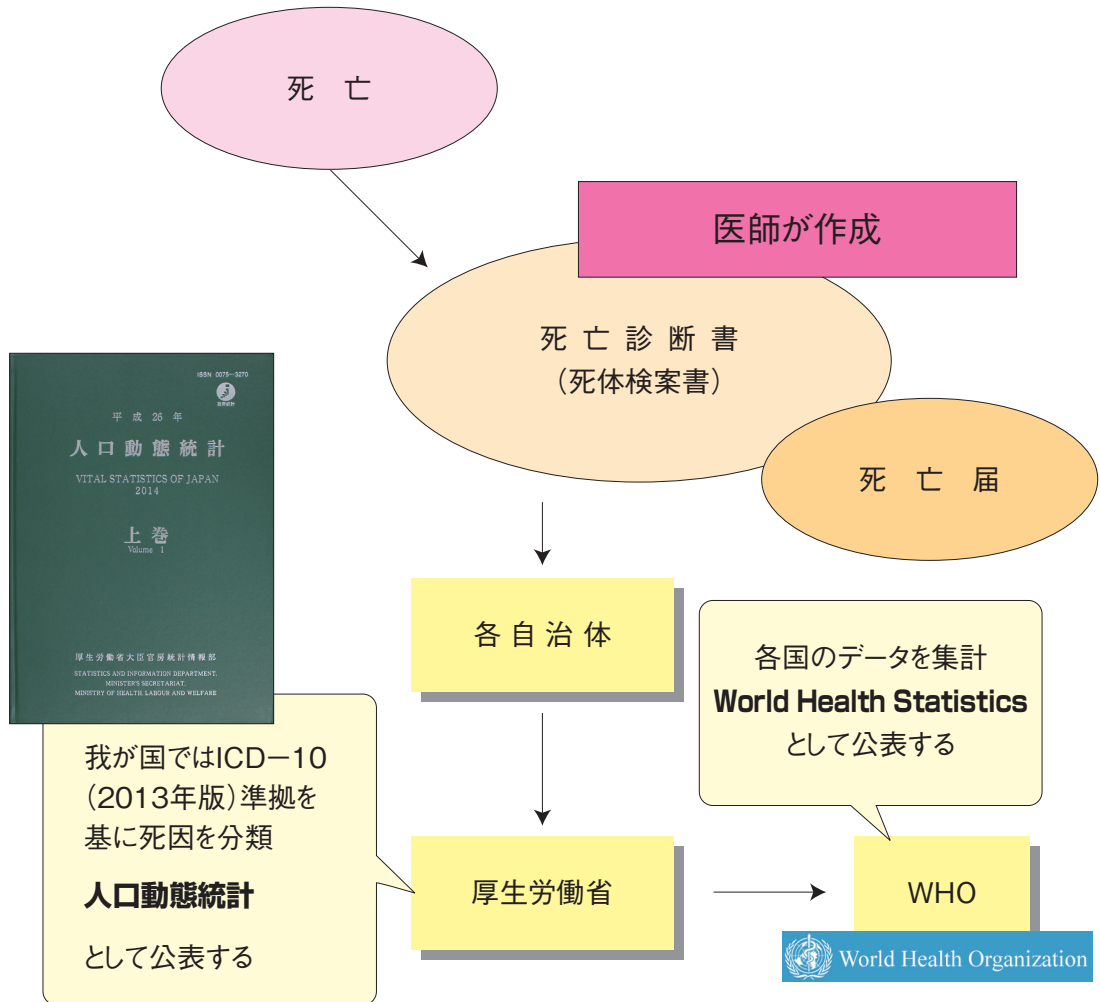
死　亡

医師が作成

死亡診断書
（死体検案書）

死　亡　届

ISSN 0075-3270

平成 26 年

人口動態統計

VITAL STATISTICS OF JAPAN
2014

上巻
Volume 1

厚生労働省大臣官房統計情報部

STATISTICS AND INFORMATION DEPARTMENT, MINISTER'S SECRETARIAT, MINISTRY OF HEALTH, LABOUR AND WELFARE

各自治体

各国のデータを集計
**World Health Statistics**
として公表する

我が国ではICD−10（2013年版）準拠を基に死因を分類

**人口動態統計**

として公表する

厚生労働省

WHO

World Health Organization